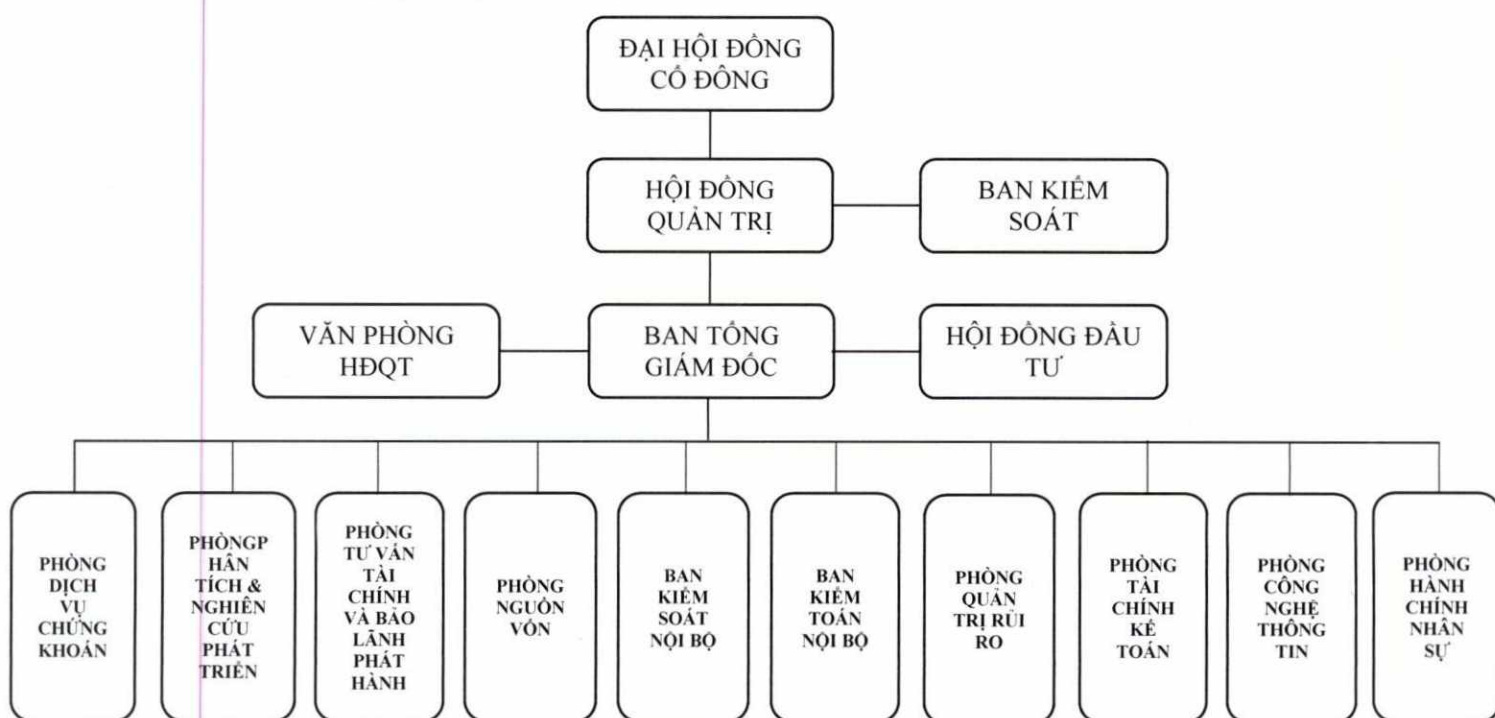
ĐẠI HỘI ĐỒNG CỔ ĐÔNG

HỘI ĐỒNG QUẢN TRỊ

BAN KIỂM SOÁT

VĂN PHÒNG HĐQT

BAN TỔNG GIÁM ĐỐC

HỘI ĐỒNG ĐẦU TƯ

PHÒNG DỊCH VỤ CHỨNG KHOÁN

PHÒNGP HÂN TÍCH & NGHIÊN CỨU PHÁT TRIỂN

PHÒNG TƯ VẤN TÀI CHÍNH VÀ BẢO LÃNH PHÁT HÀNH

PHÒNG NGUỒN VỐN

BAN KIỂM SOÁT NỘI BỘ

BAN KIỂM TOÁN NỘI BỘ

PHÒNG QUẢN TRỊ RỦI RO

PHÒNG TÀI CHÍNH KẾ TOÁN

PHÒNG CÔNG NGHỆ THÔNG TIN

PHÒNG HÀNH CHÍNH NHÂN SỰ